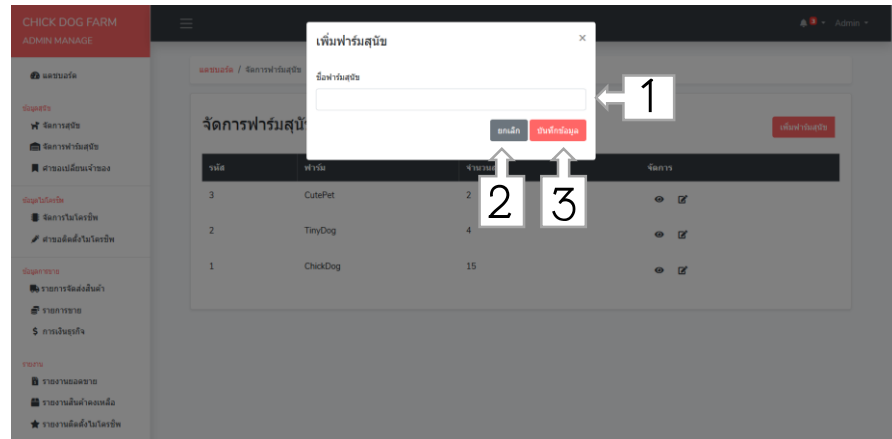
CHICK DOG FARM
ADMIN MANAGE

Admin

แดชบอร์ด

ข้อมูลสุนัข
จัดการสุนัข
จัดการฟาร์มสุนัข
คำขอเปลี่ยนเจ้าของ

ข้อมูลไมโครชิพ
จัดการไมโครชิพ
คำขอติดตั้งไมโครชิพ

ข้อมูลการขาย
รายการจัดส่งสินค้า
รายการขาย
การเงินธุรกิจ

รายงาน
รายงานยอดขาย
รายงานสินค้าคงเหลือ
รายงานติดตั้งไมโครชิพ

แดชบอร์ด / จัดการฟาร์มสุนัข

จัดการฟาร์มสุนัข

เพิ่มฟาร์มสุนัข

| รหัส | ฟาร์ม | จำนวน | จัดการ |
|---|---|---|---|
| 3 | CutePet | 2 | |
| 2 | TinyDog | 4 | |
| 1 | ChickDog | 15 | |

เพิ่มฟาร์มสุนัข
×
ชื่อฟาร์มสุนัข
ยกเลิก
บันทึกข้อมูล

1
2
3